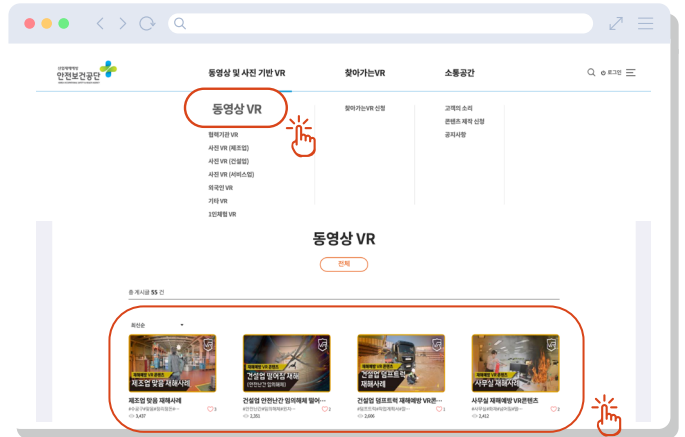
산업재해예방 안전보건공단

동영상 및 사진 기반 VR

찾아가는VR

소통공간

로그인

동영상 VR

협력기관 VR
사진 VR (제조업)
사진 VR (건설업)
사진 VR (서비스업)
외국인 VR
기타 VR
1인체험 VR

찾아가는VR 신청

고객의 소리
콘텐츠 제작 신청
공지사항

동영상 VR

전체

총 게시물 55 건

최신순

재해예방 VR 콘텐츠
제조업 말림 재해사례

제조업 말림 재해사례
#수공구#말림#회전...
1,457
1

재해예방 VR 콘텐츠
건설업 안전난간 임의해체 재해
(안전난간 임의해체)

건설업 안전난간 임의해체 떨어...
#안전난간#임의해체#...
1,351
2

재해예방 VR 콘텐츠
건설업 덤프트럭 재해사례

건설업 덤프트럭 재해예방 VR콘...
#덤프트럭#...
2,606
1

재해예방 VR 콘텐츠
사무실 재해사례

사무실 재해예방 VR콘텐츠
#사무실#...
2,412
2